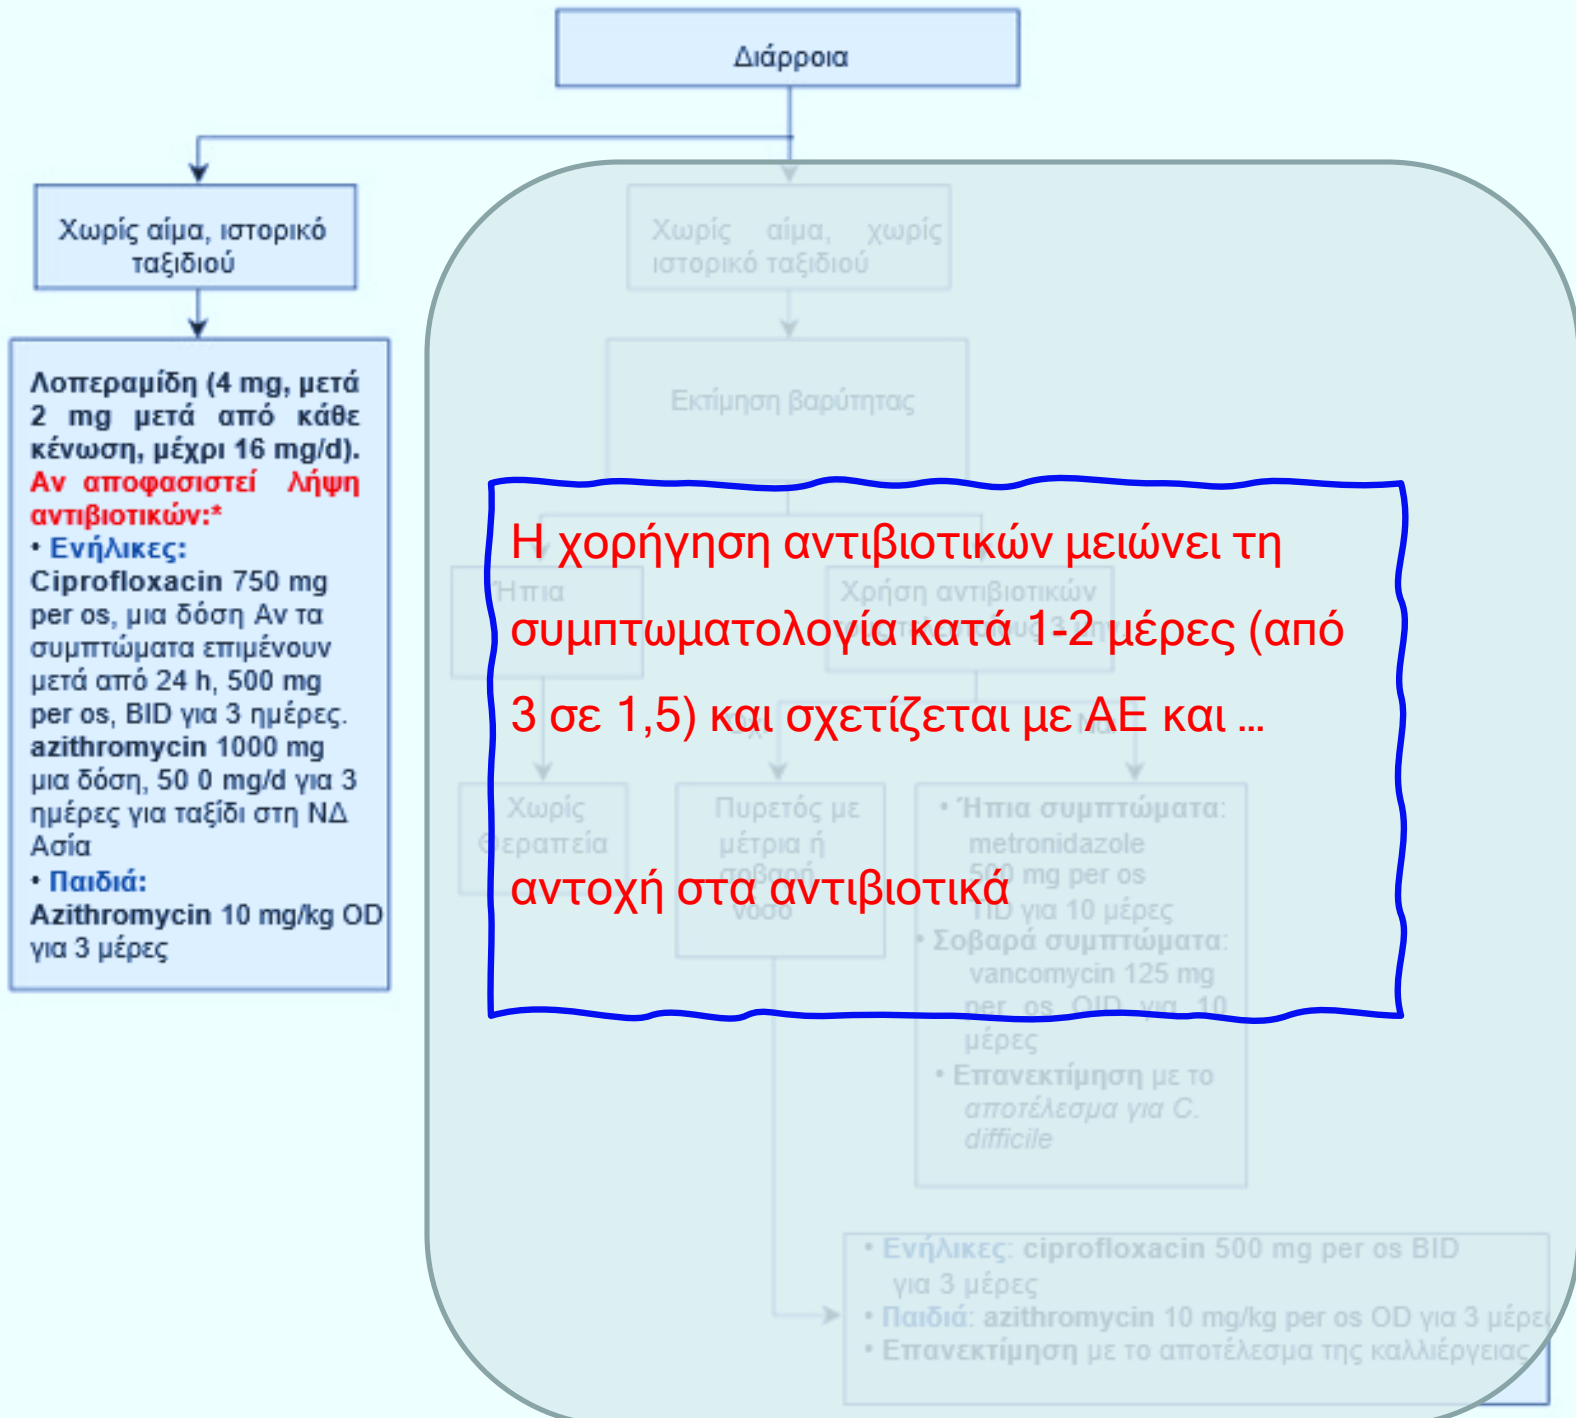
Διάρροια

Χωρίς αίμα, ιστορικό ταξιδιού

Λοπεραμίδη (4 mg, μετά 2 mg μετά από κάθε κένωση, μέχρι 16 mg/d). Αν αποφασιστεί λήψη αντιβιοτικών:*
• Ενήλικες:
Ciprofloxacin 750 mg per os, μια δόση Αν τα συμπτώματα επιμένουν μετά από 24 h, 500 mg per os, BID για 3 ημέρες. azithromycin 1000 mg μια δόση, 50 0 mg/d για 3 ημέρες για ταξίδι στη ΝΔ Ασία
• Παιδιά:
Azithromycin 10 mg/kg OD για 3 μέρες

Χωρίς αίμα, χωρίς ιστορικό ταξιδιού

Εκτίμηση βαρύτητας

Ήπια

Χρήση αντιβιοτικών

Χωρίς θεραπεία

Πυρετός με μέτρια ή σοβαρή νόσο

• Ήπια συμπτώματα: metronidazole 500 mg per os TID για 10 μέρες
• Σοβαρά συμπτώματα: vancomycin 125 mg per os QID για 10 μέρες
• Επανεκτίμηση με το αποτέλεσμα για C. difficile

• Ενήλικες: ciprofloxacin 500 mg per os BID για 3 μέρες
• Παιδιά: azithromycin 10 mg/kg per os OD για 3 μέρε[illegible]
• Επανεκτίμηση με το αποτέλεσμα της καλλιέργειας

Η χορήγηση αντιβιοτικών μειώνει τη συμπτωματολογία κατά 1-2 μέρες (από 3 σε 1,5) και σχετίζεται με ΑΕ και …

αντοχή στα αντιβιοτικά